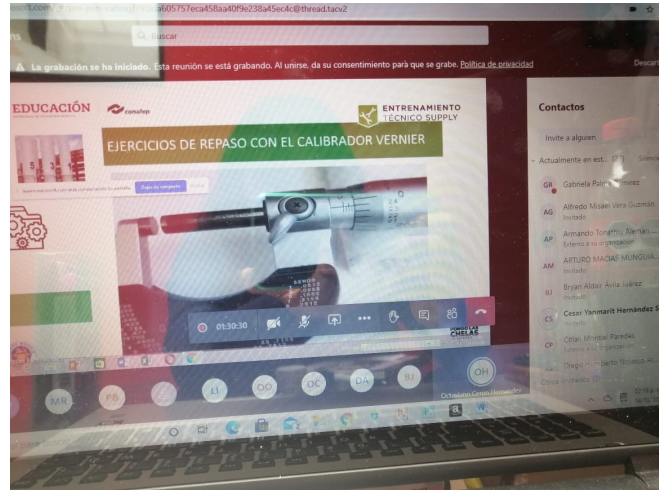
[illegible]a605757eca458aa40f9e238a45ec4c@thread.tacv2

Buscar

La grabación se ha iniciado. Esta reunión se está grabando. Al unirse, da su consentimiento para que se grabe. Política de privacidad

Descar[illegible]

EDUCACIÓN

conalep

ENTRENAMIENTO TÉCNICO SUPPLY

EJERCICIOS DE REPASO CON EL CALIBRADOR VERNIER

01:30:30

Contactos

Invite a alguien

Actualmente en est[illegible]

GR Gabriela Palm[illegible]

AG Alfredo Misael Vera Guzmán
Invitado

AP Armando Tonathiu Alemán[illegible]
Externo a su organización

AM ARTURO MACIAS MUNGUIA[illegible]
Invitado

BJ Bryan Aldair Ávila Juárez
Invitado

CS Cesar Yanmarit Hernández S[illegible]
Invitado

CP Citlali Montiel Paredes
Externo a su organización

Diego Humberto Nolasco Al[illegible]

MR

PB

EJ

OO

DC

DA

BJ

OH

Octaviano Cerón Hernández

CHELAS